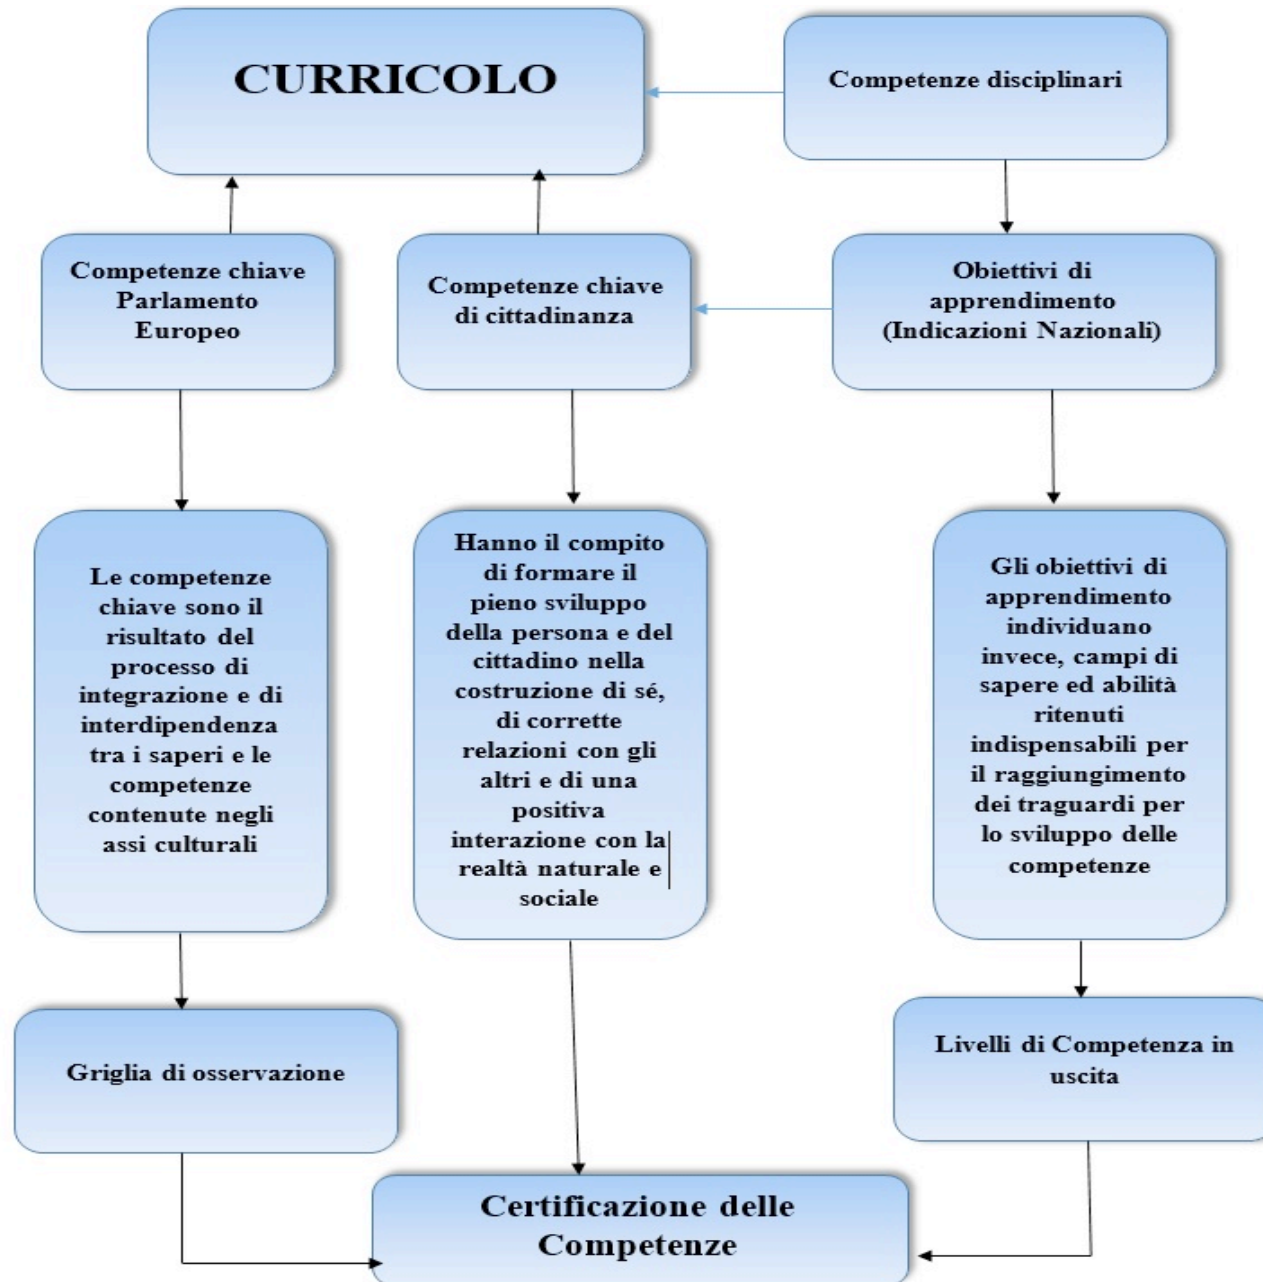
CURRICOLO

Competenze disciplinari

Competenze chiave Parlamento Europeo

Competenze chiave di cittadinanza

Obiettivi di apprendimento (Indicazioni Nazionali)

Le competenze chiave sono il risultato del processo di integrazione e di interdipendenza tra i saperi e le competenze contenute negli assi culturali

Hanno il compito di formare il pieno sviluppo della persona e del cittadino nella costruzione di sé, di corrette relazioni con gli altri e di una positiva interazione con la realtà naturale e sociale

Gli obiettivi di apprendimento individuano invece, campi di sapere ed abilità ritenuti indispensabili per il raggiungimento dei traguardi per lo sviluppo delle competenze

Griglia di osservazione

Livelli di Competenza in uscita

Certificazione delle Competenze